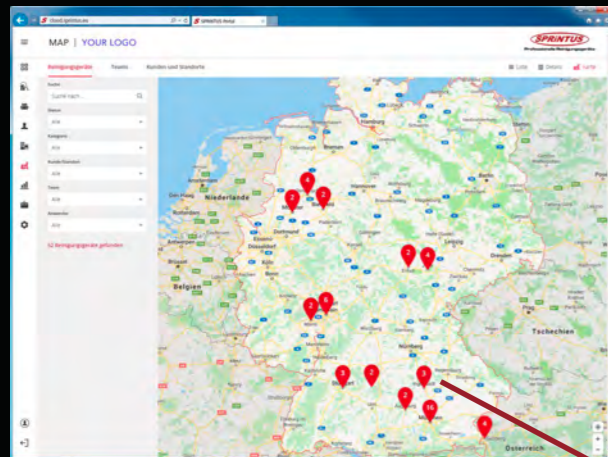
cloud.sprintus.eu
SPRINTUS Portal

MAP | YOUR LOGO

SPRINTUS

Reinigungsgeräte
Touren
Kunden und Standorte

Liste
Details
Karte

Suche
Suche nach...
Status
Alle
Kategorie
Alle
Kunde/Standort
Alle
Touren
Alle
Anwender
Alle

52 Reinigungsgeräte gefunden

Niederlande
Belgien
Tschechien
Österreich
Hamburg
Bremen
Leipzig
Dresden
Erfurt
Dortmund
Essen
Köln
Frankfurt
Stuttgart
München
Nürnberg
Den Haag
Rotterdam
Antwerpen
Brüssel

4
2
2
2
4
2
6
3
2
3
2
16
4